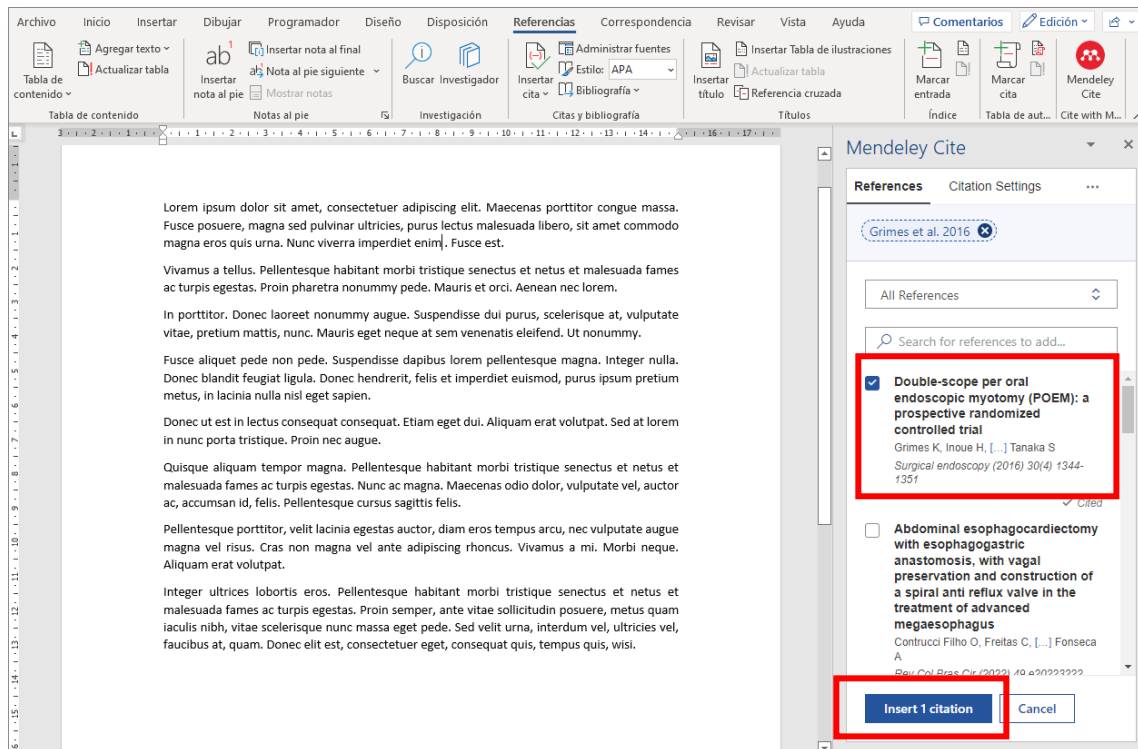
Archivo Inicio Insertar Dibujar Programador Diseño Disposición Referencias Correspondencia Revisar Vista Ayuda Comentarios Edición

Tabla de contenido Agregar texto Actualizar tabla Tabla de contenido
Insertar nota al pie Insertar nota al final Nota al pie siguiente Mostrar notas Notas al pie
Buscar Investigador Investigación
Insertar cita Administrar fuentes Estilo: APA Bibliografía Citas y bibliografía
Insertar título Insertar Tabla de ilustraciones Actualizar tabla Referencia cruzada Títulos
Marcar entrada Índice
Marcar cita Tabla de aut...
Mendeley Cite Cite with M...

Lorem ipsum dolor sit amet, consectetuer adipiscing elit. Maecenas porttitor congue massa. Fusce posuere, magna sed pulvinar ultricies, purus lectus malesuada libero, sit amet commodo magna eros quis urna. Nunc viverra imperdiet enim. Fusce est.

Vivamus a tellus. Pellentesque habitant morbi tristique senectus et netus et malesuada fames ac turpis egestas. Proin pharetra nonummy pede. Mauris et orci. Aenean nec lorem.

In porttitor. Donec laoreet nonummy augue. Suspendisse dui purus, scelerisque at, vulputate vitae, pretium mattis, nunc. Mauris eget neque at sem venenatis eleifend. Ut nonummy.

Fusce aliquet pede non pede. Suspendisse dapibus lorem pellentesque magna. Integer nulla. Donec blandit feugiat ligula. Donec hendrerit, felis et imperdiet euismod, purus ipsum pretium metus, in lacinia nulla nisl eget sapien.

Donec ut est in lectus consequat consequat. Etiam eget dui. Aliquam erat volutpat. Sed at lorem in nunc porta tristique. Proin nec augue.

Quisque aliquam tempor magna. Pellentesque habitant morbi tristique senectus et netus et malesuada fames ac turpis egestas. Nunc ac magna. Maecenas odio dolor, vulputate vel, auctor ac, accumsan id, felis. Pellentesque cursus sagittis felis.

Pellentesque porttitor, velit lacinia egestas auctor, diam eros tempus arcu, nec vulputate augue magna vel risus. Cras non magna vel ante adipiscing rhoncus. Vivamus a mi. Morbi neque. Aliquam erat volutpat.

Integer ultrices lobortis eros. Pellentesque habitant morbi tristique senectus et netus et malesuada fames ac turpis egestas. Proin semper, ante vitae sollicitudin posuere, metus quam iaculis nibh, vitae scelerisque nunc massa eget pede. Sed velit urna, interdum vel, ultricies vel, faucibus at, quam. Donec elit est, consectetuer eget, consequat quis, tempus quis, wisi.

Mendeley Cite
References Citation Settings ...
Grimes et al. 2016
All References
Search for references to add...
Double-scope per oral endoscopic myotomy (POEM): a prospective randomized controlled trial
Grimes K, Inoue H, [...] Tanaka S
Surgical endoscopy (2016) 30(4) 1344-1351
Cited
Abdominal esophagocardiectomy with esophagogastric anastomosis, with vagal preservation and construction of a spiral anti reflux valve in the treatment of advanced megaesophagus
Contrucci Filho O, Freitas C, [...] Fonseca A
Rev Col Bras Cir (2022) 49 e20223222
Insert 1 citation Cancel